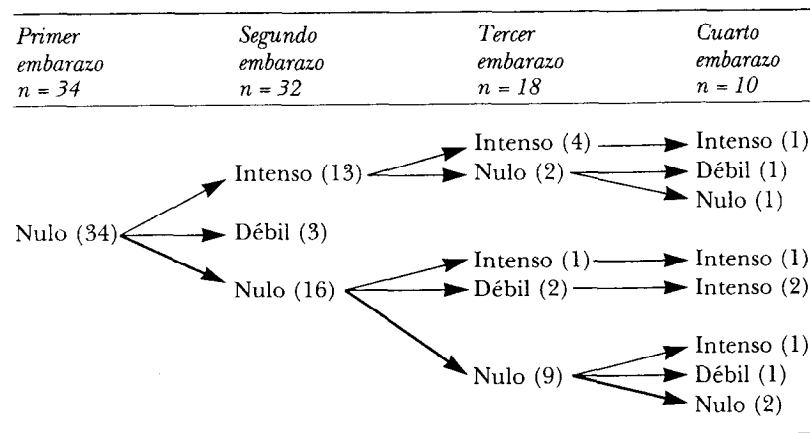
| *Primer embarazo* $n = 34$ | *Segundo embarazo* $n = 32$ | *Tercer embarazo* $n = 18$ | *Cuarto embarazo* $n = 10$ |
|---|---|---|---|

Nulo (34)

Intenso (13)
Débil (3)
Nulo (16)

Intenso (4)
Nulo (2)
Intenso (1)
Débil (2)
Nulo (9)

Intenso (1)
Débil (1)
Nulo (1)
Intenso (1)
Intenso (2)
Intenso (1)
Débil (1)
Nulo (2)